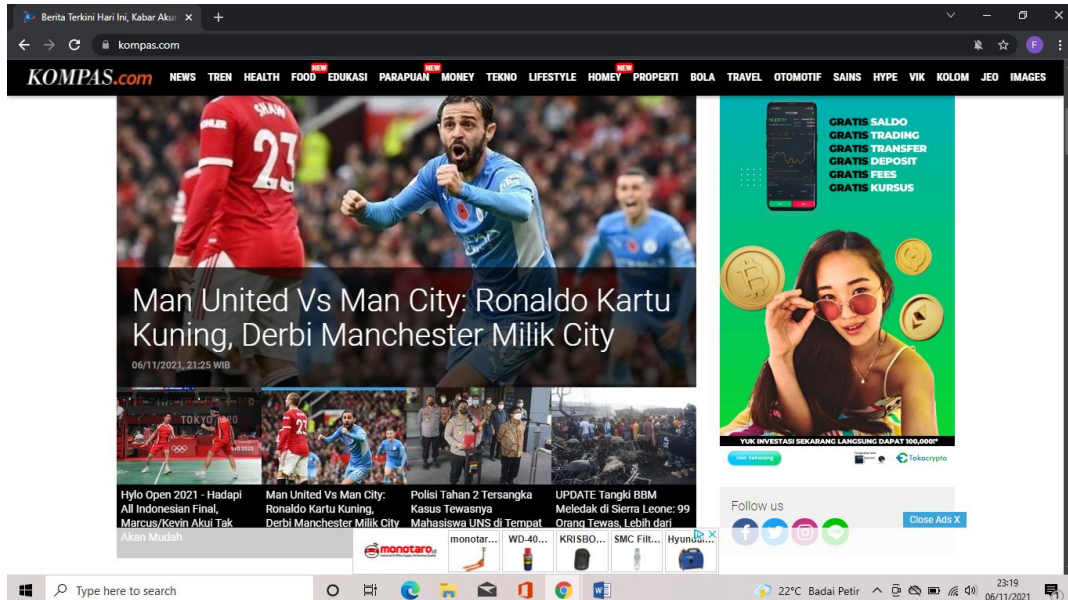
Berita Terkini Hari Ini, Kabar Aku ×

kompas.com

F

KOMPAS.com NEWS TREN HEALTH NEW FOOD EDUKASI NEW PARAPUAN MONEY TEKNO LIFESTYLE NEW HOMEY PROPERTI BOLA TRAVEL OTOMOTIF SAINS HYPE VIK KOLOM JEO IMAGES

Man United Vs Man City: Ronaldo Kartu Kuning, Derbi Manchester Milik City

06/11/2021, 21:25 WIB

Hylo Open 2021 - Hadapi All Indonesian Final, Marcus/Kevin Akui Tak Akan Mudah

Man United Vs Man City: Ronaldo Kartu Kuning, Derbi Manchester Milik City

Polisi Tahan 2 Tersangka Kasus Tewasnya Mahasiswa UNS di Tempat

UPDATE Tangki BBM Meledak di Sierra Leone: 99 Orang Tewas, Lebih dari

GRATIS SALDO
GRATIS TRADING
GRATIS TRANSFER
GRATIS DEPOSIT
GRATIS FEES
GRATIS KURSUS

YUK INVESTASI SEKARANG LANGSUNG DAPAT 100,000!*

Join Sekarang

Tokocrypto

Follow us

Close Ads X

monotaro monotar... WD-40... KRISBO... SMC Filt... Hyund...

Type here to search

22°C Badai Petir

23:19
06/11/2021